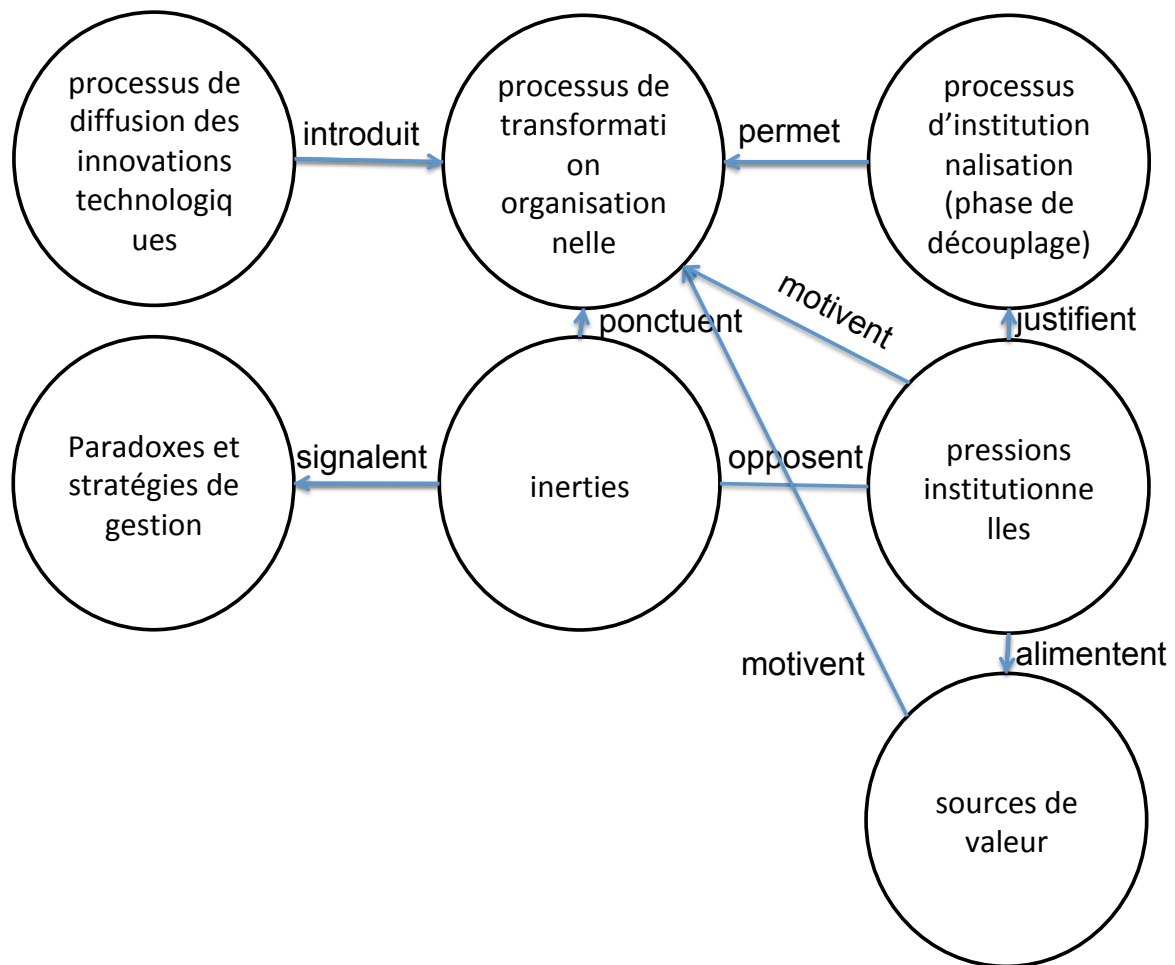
processus de diffusion des innovations technologiques

introduit

processus de transformation organisationnelle

permet

processus d'institutionnalisation (phase de découplage)

motivent

ponctuent

justifient

Paradoxes et stratégies de gestion

signalent

inerties

opposent

pressions institutionnelles

alimentent

motivent

sources de valeur